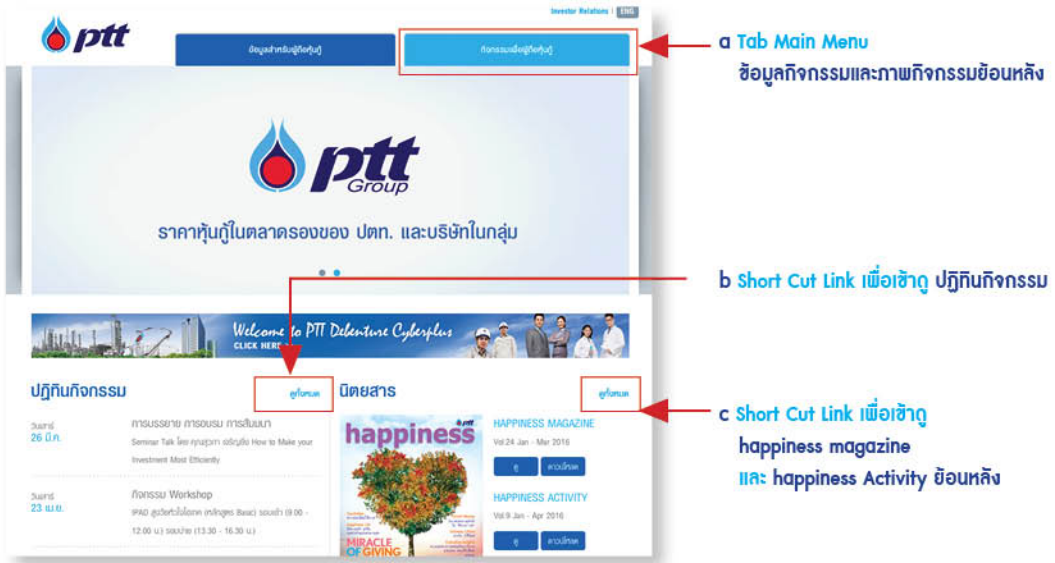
Investor Relations | ENG

ptt

ข้อมูลสำหรับผู้ถือหุ้นกู้

กิจกรรมเพื่อผู้ถือหุ้นกู้

a Tab Main Menu
ข้อมูลกิจกรรมและภาพกิจกรรมย้อนหลัง

ptt Group

ราคาหุ้นกู้ในตลาดรองของ ปตท. และบริษัทในกลุ่ม

b Short Cut Link เพื่อเข้าดู ปฏิทินกิจกรรม

Welcome to PTT Debenture Cyberplus
CLICK HERE

ปฏิทินกิจกรรม

ดูทั้งหมด

นิตยสาร

ดูทั้งหมด

c Short Cut Link เพื่อเข้าดู
happiness magazine
และ happiness Activity ย้อนหลัง

วันเสาร์
26 มี.ค.

การบรรยาย การอบรม การสัมมนา
Seminar Talk โดย คุณสุวภา เจริญยิ่ง How to Make your Investment Most Efficiently

วันเสาร์
23 เม.ย.

กิจกรรม Workshop
IPAD สูตรตัวไปโอเทค (หลักสูตร Basic) รอบเช้า (9.00 - 12.00 น.) รอบบ่าย (13.30 - 16.30 น.)

happiness
ptt
MIRACLE OF GIVING

HAPPINESS MAGAZINE
Vol.24 Jan - Mar 2016

ดู
ดาวน์โหลด

HAPPINESS ACTIVITY
Vol.9 Jan - Apr 2016

ดู
ดาวน์โหลด